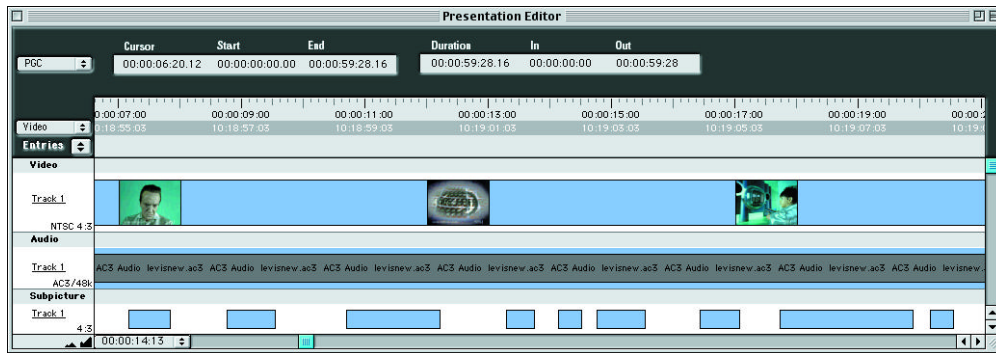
Presentation Editor

PGC

| Cursor | Start | End |
|---|---|---|
| 00:00:06:20.12 | 00:00:00:00.00 | 00:00:59:28.16 |

| Duration | In | Out |
|---|---|---|
| 00:00:59:28.16 | 00:00:00:00 | 00:00:59:28 |

Video

0:00:07:00 0:18:55:03 00:00:09:00 10:18:57:03 00:00:11:00 10:18:59:03 00:00:13:00 10:19:01:03 00:00:15:00 10:19:03:03 00:00:17:00 10:19:05:03 00:00:19:00 10:19:07:03 00:00:2 10:19:0

Entries

Video

Track 1

NTSC 4:3

Audio

Track 1

AC3/48k

AC3 Audio levisnew.ac3 AC3 Audio levisnew.ac3 AC3 Audio levisnew.ac3 AC3 Audio levisnew.ac3 AC3 Audio levisnew.ac3 AC3 Audio levisnew.ac3 AC3 Audio levisnew.ac3 AC3 Audio levisnew.ac3

Subpicture

Track 1

4:3

00:00:14:13